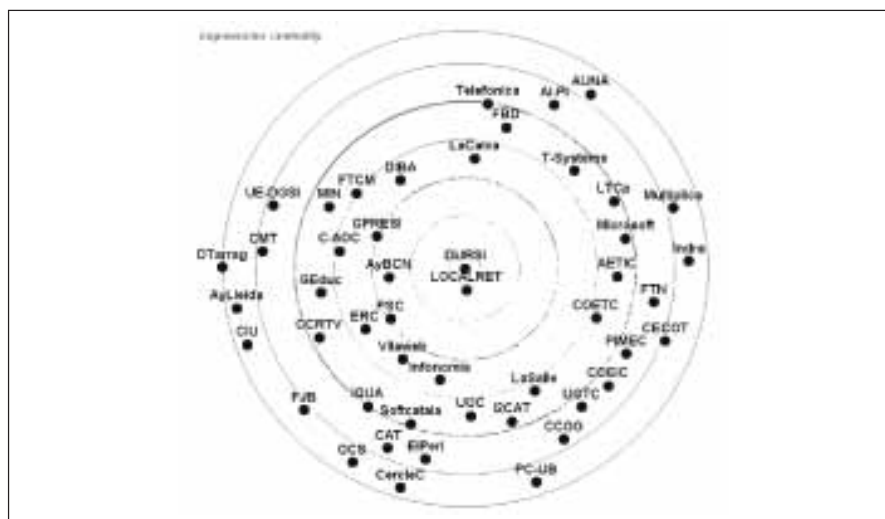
eigenvector centrality

Telefonica
AUNA
AI.Pi
FBD
LaCaixa
T-Systems
DIBA
FTCM
MIN
UE-DGSI
LTCa
Multiplica
Microsoft
GPRESI
C-AOC
CMT
DTarrag
Indra
DURSI
AjBCN
AETIC
LOCALRET
GEduc
FTN
AjLleida
COETC
PSC
CECOT
ERC
CCRTV
CIU
PIMEC
Vilaweb
Infonomia
COEIC
LaSalle
FJB
IGUA
UGTC
Softcatala
UOC
DCAT
CCOO
CAT
OCS
ElPeri
PC-UB
CercleC